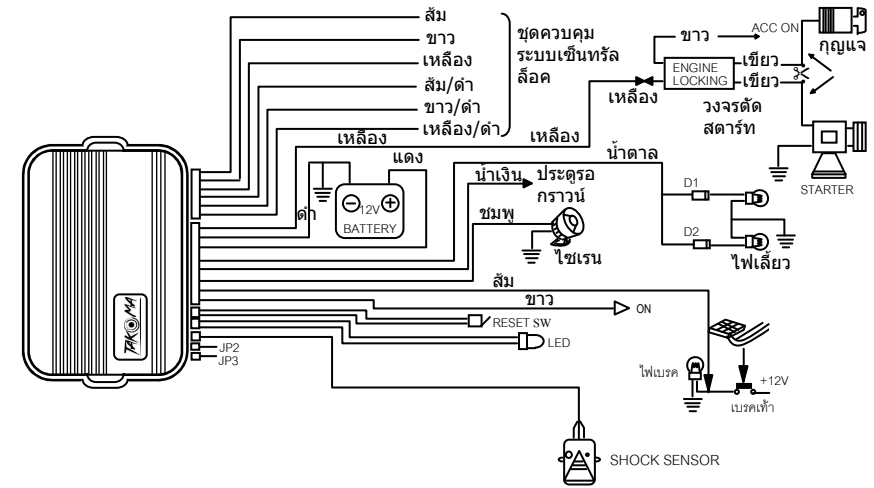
ส้ม
ขาว
เหลือง
ส้ม/ดำ
ขาว/ดำ
เหลือง/ดำ
ชุดควบคุม ระบบเซ็นทรัล ล็อค

ขาว
ACC ON
กุญแจ
ENGINE LOCKING
เขียว
เขียว
เหลือง
วงจรตัด สตาร์ท
เหลือง
เหลือง
STARTER

แดง
ดำ
12V
BATTERY
น้ำตาล
น้ำเงิน
ประตูรอ กราวน์
D1
D2
ชมพู
ไซเรน
ไฟเลี้ยว
ส้ม
ขาว
ON
RESET SW
LED
JP2
JP3
TAKOMA
ไฟเบรค
+12V
เบรคเท้า
SHOCK SENSOR